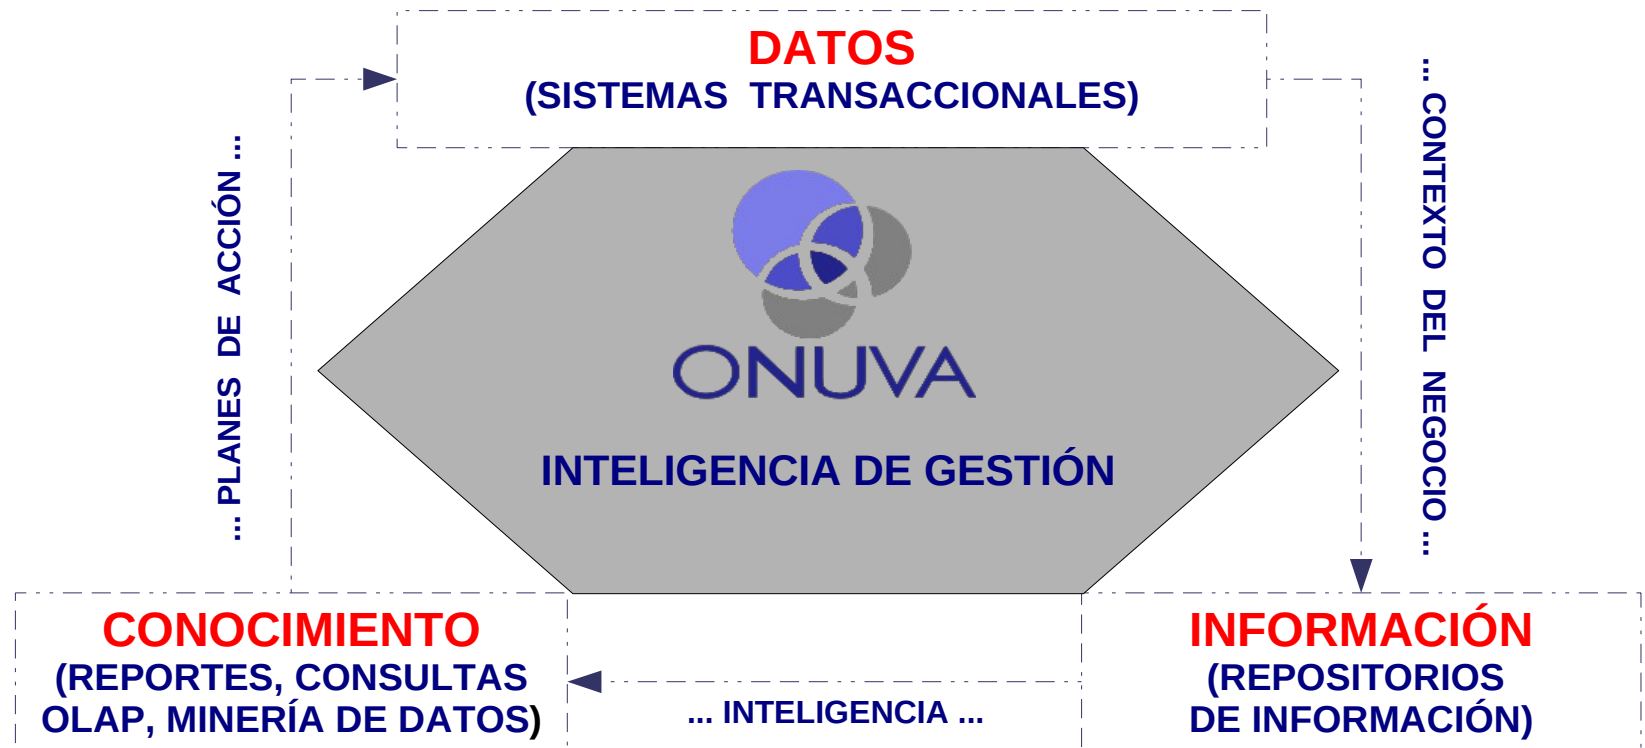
DATOS
(SISTEMAS TRANSACCIONALES)

... PLANES DE ACCIÓN ...

... CONTEXTO DEL NEGOCIO ...

ONUVA

INTELIGENCIA DE GESTIÓN

CONOCIMIENTO
(REPORTES, CONSULTAS OLAP, MINERÍA DE DATOS)

... INTELIGENCIA ...

INFORMACIÓN
(REPOSITORIOS DE INFORMACIÓN)